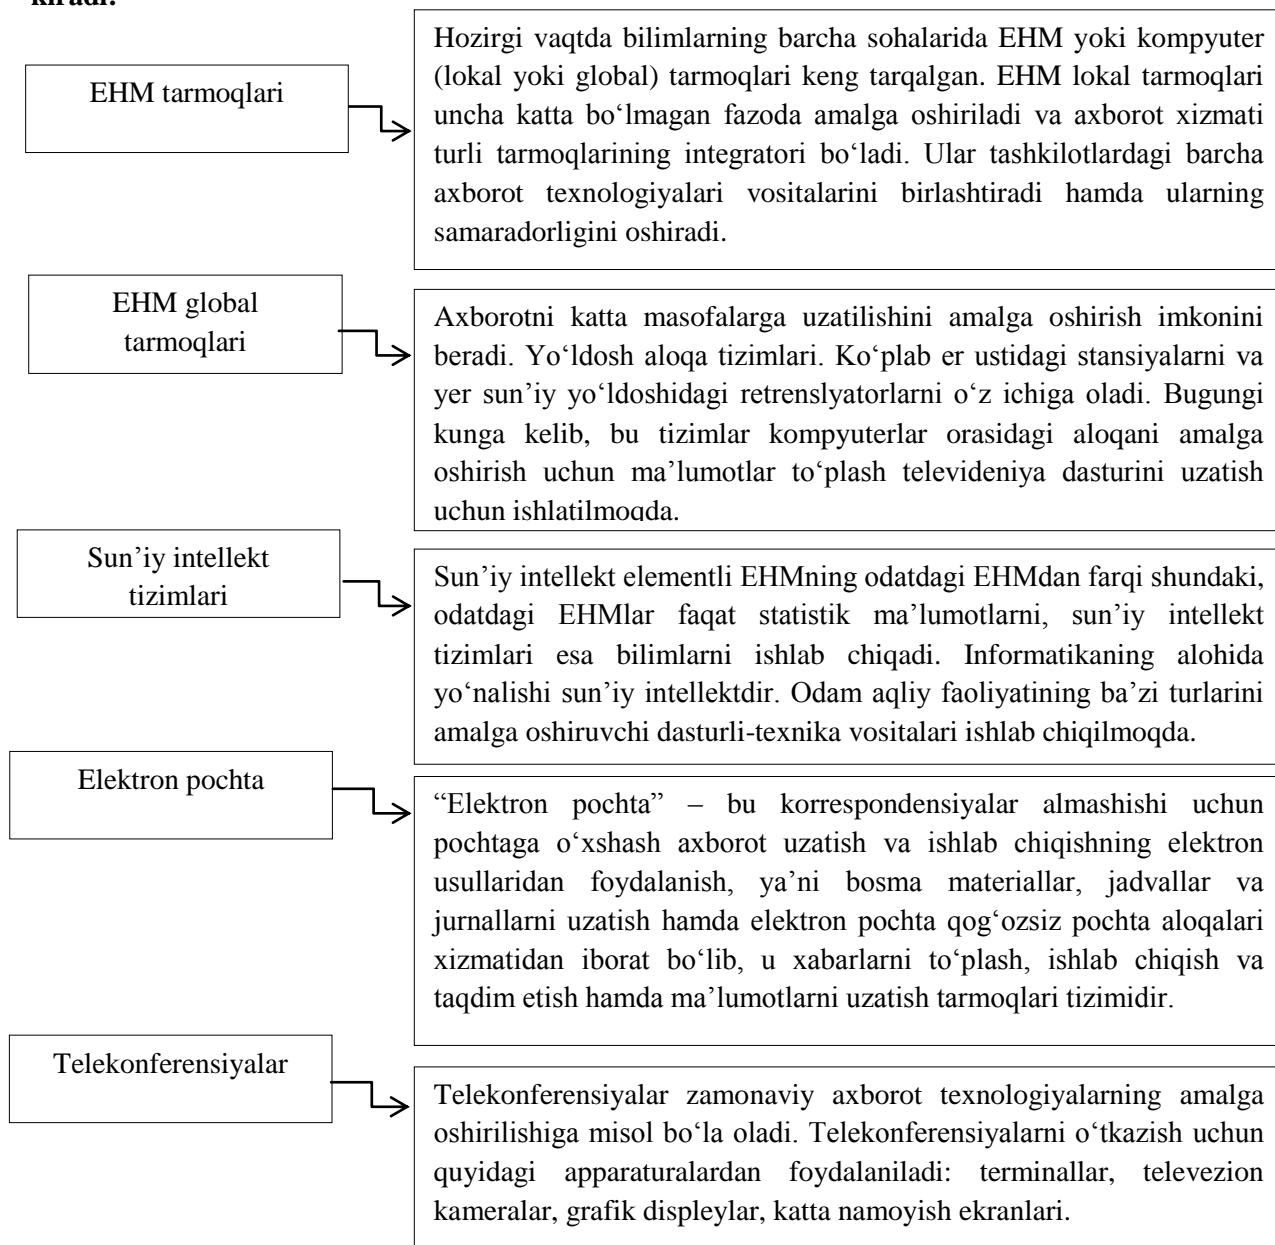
kiradi.

EHM tarmoqlari

Hozirgi vaqtda bilimlarning barcha sohalarida EHM yoki kompyuter (lokal yoki global) tarmoqlari keng tarqalgan. EHM lokal tarmoqlari uncha katta bo‘lmagan fazoda amalga oshiriladi va axborot xizmati turli tarmoqlarining integratori bo‘ladi. Ular tashkilotlardagi barcha axborot texnologiyalari vositalarini birlashtiradi hamda ularning samaradorligini oshiradi.

EHM global tarmoqlari

Axborotni katta masofalarga uzatilishini amalga oshirish imkonini beradi. Yo‘ldosh aloqa tizimlari. Ko‘plab er ustidagi stansiyalarni va yer sun’iy yo‘ldoshidagi retrenslyatorlarni o‘z ichiga oladi. Bugungi kunga kelib, bu tizimlar kompyuterlar orasidagi aloqani amalga oshirish uchun ma’lumotlar to‘plash televideniya dasturini uzatish uchun ishlatilmoqda.

Sun’iy intellekt tizimlari

Sun’iy intellekt elementli EHMning odatdagi EHMdan farqi shundaki, odatdagi EHMlar faqat statistik ma’lumotlarni, sun’iy intellekt tizimlari esa bilimlarni ishlab chiqadi. Informatikaning alohida yo‘nalishi sun’iy intellektdir. Odam aqliy faoliyatining ba’zi turlarini amalga oshiruvchi dasturli-texnika vositalari ishlab chiqilmoqda.

Elektron pochta

“Elektron pochta” – bu korrespondensiyalar almashishi uchun pochtaga o‘xshash axborot uzatish va ishlab chiqishning elektron usullaridan foydalanish, ya’ni bosma materiallar, jadvallar va jurnallarni uzatish hamda elektron pochta qog‘ozsiz pochta aloqalari xizmatidan iborat bo‘lib, u xabarlarni to‘plash, ishlab chiqish va taqdim etish hamda ma’lumotlarni uzatish tarmoqlari tizimidir.

Telekonferensiyalar

Telekonferensiyalar zamonaviy axborot texnologiyalarning amalga oshirilishiga misol bo‘la oladi. Telekonferensiyalarni o‘tkazish uchun quyidagi apparaturalardan foydalaniladi: terminallar, televezion kameralar, grafik displeylar, katta namoyish ekranlari.